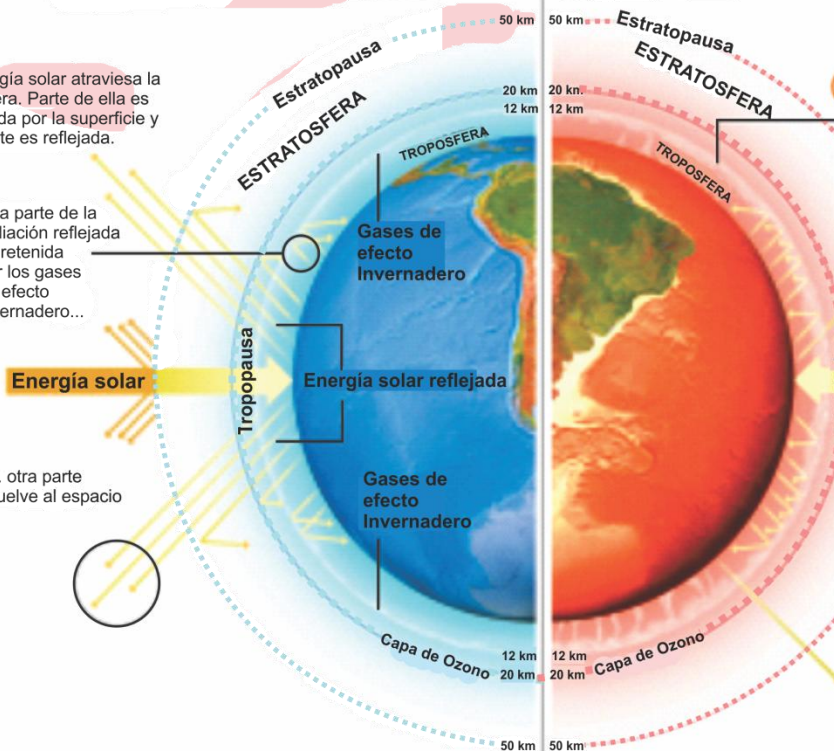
gía solar atraviesa la era. Parte de ella es da por la superficie y te es reflejada.

a parte de la diación reflejada retenida r los gases efecto ernadero...

Energía solar

. otra parte uelve al espacio

Estratopausa
ESTRATOSFERA
TROPOSFERA
Tropopausa
Gases de efecto Invernadero
Energía solar reflejada
Gases de efecto Invernadero
Capa de Ozono

50 km
20 km
12 km
12 km
20 km
50 km

50 km
20 km
12 km
12 km
20 km
50 km

Estratopausa
ESTRATOSFERA
TROPOSFERA
Capa de Ozono